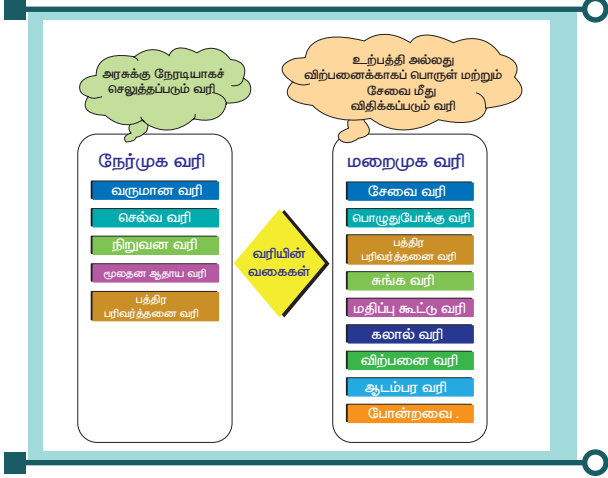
அரசுக்கு நேரடியாகச் செலுத்தப்படும் வரி

உற்பத்தி அல்லது விற்பனைக்காகப் பொருள் மற்றும் சேவை மீது விதிக்கப்படும் வரி

நேர்முக வரி

வருமான வரி

செல்வ வரி

நிறுவன வரி

மூலதன ஆதாய வரி

பத்திர பரிவர்த்தனை வரி

வரியின் வகைகள்

மறைமுக வரி

சேவை வரி

பொழுதுபோக்கு வரி

பத்திர பரிவர்த்தனை வரி

சுங்க வரி

மதிப்பு கூட்டு வரி

கலால் வரி

விற்பனை வரி

ஆடம்பர வரி

போன்றவை .